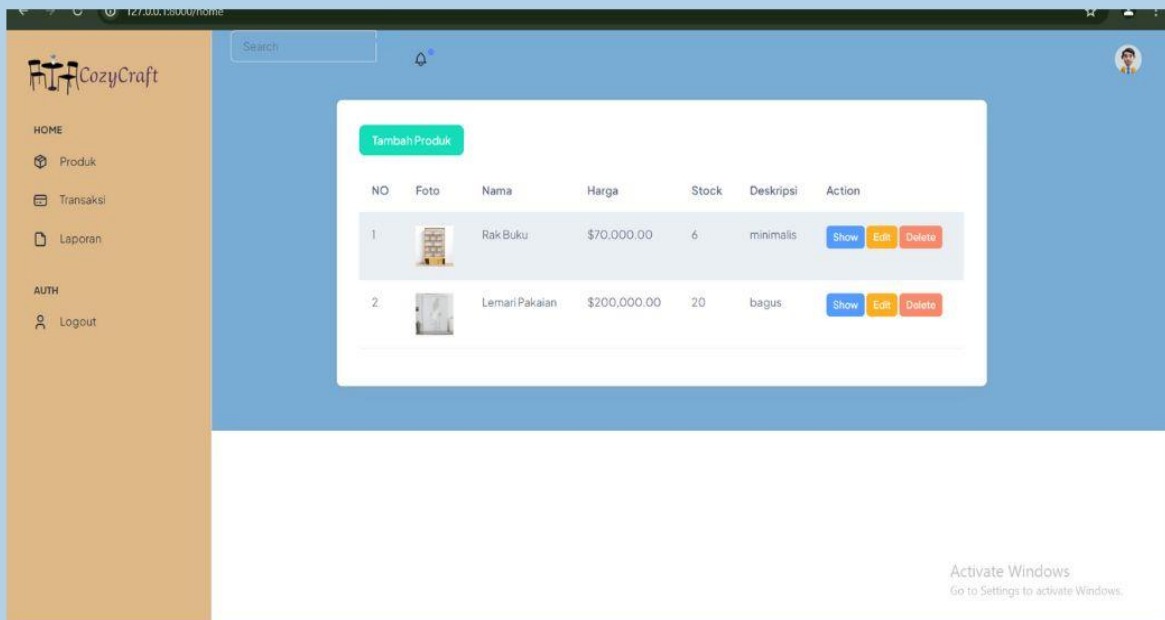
127.0.0.1:8000/home

CozyCraft

HOME

Produk

Transaksi

Laporan

AUTH

Logout

Search

Tambah Produk

| NO | Foto | Nama | Harga | Stock | Deskripsi | Action |
|---|---|---|---|---|---|---|
| 1 | | Rak Buku | $70,000.00 | 6 | minimalis | Show Edit Delete |
| 2 | | Lemari Pakaian | $200,000.00 | 20 | bagus | Show Edit Delete |

Activate Windows
Go to Settings to activate Windows.